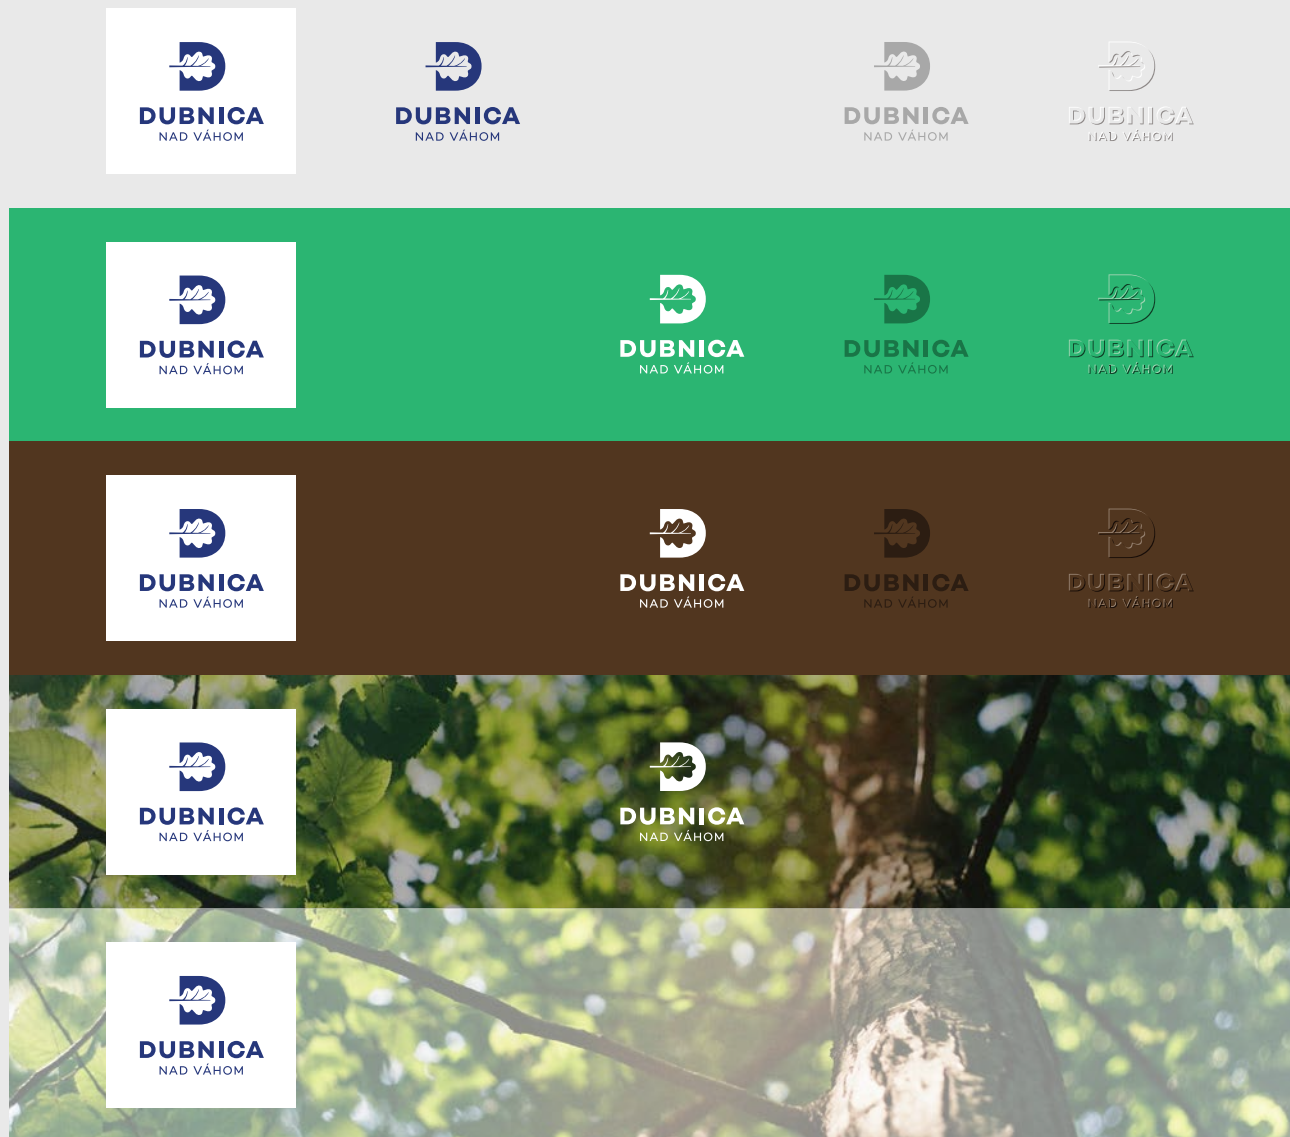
DUBNICA
NAD VÁHOM

DUBNICA
NAD VÁHOM

DUBNICA
NAD VÁHOM

DUBNICA
NAD VÁHOM

DUBNICA
NAD VÁHOM

DUBNICA
NAD VÁHOM

DUBNICA
NAD VÁHOM

DUBNICA
NAD VÁHOM

DUBNICA
NAD VÁHOM

DUBNICA
NAD VÁHOM

DUBNICA
NAD VÁHOM

DUBNICA
NAD VÁHOM

DUBNICA
NAD VÁHOM

DUBNICA
NAD VÁHOM

DUBNICA
NAD VÁHOM